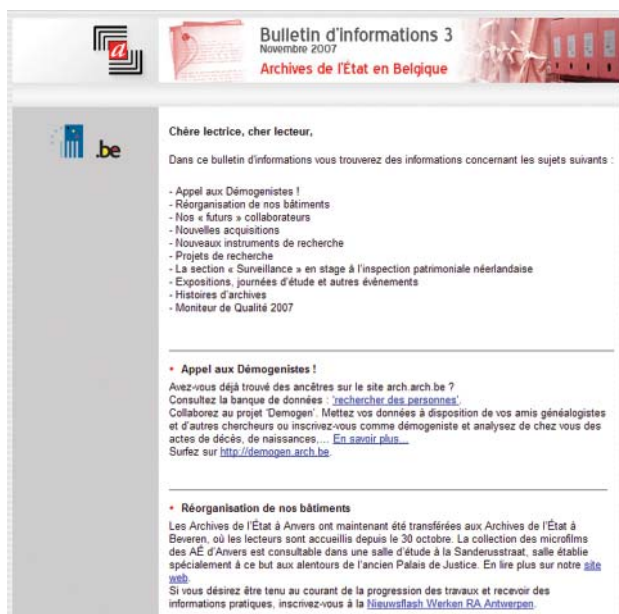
a

Bulletin d'informations 3
Novembre 2007
Archives de l'État en Belgique

.be

Chère lectrice, cher lecteur,

Dans ce bulletin d'informations vous trouverez des informations concernant les sujets suivants :

- Appel aux Démogenistes !
- Réorganisation de nos bâtiments
- Nos « futurs » collaborateurs
- Nouvelles acquisitions
- Nouveaux instruments de recherche
- Projets de recherche
- La section « Surveillance » en stage à l'inspection patrimoniale néerlandaise
- Expositions, journées d'étude et autres événements
- Histoires d'archives
- Moniteur de Qualité 2007

• Appel aux Démogenistes !

Avez-vous déjà trouvé des ancêtres sur le site arch.arch.be ?
Consultez la banque de données : 'rechercher des personnes'.
Collaborez au projet 'Demogen'. Mettez vos données à disposition de vos amis généalogistes et d'autres chercheurs ou inscrivez-vous comme démogeniste et analysez de chez vous des actes de décès, de naissances,… En savoir plus…
Surfez sur http://demogen.arch.be.

• Réorganisation de nos bâtiments

Les Archives de l'État à Anvers ont maintenant été transférées aux Archives de l'État à Beveren, où les lecteurs sont accueillis depuis le 30 octobre. La collection des microfilms des AÉ d'Anvers est consultable dans une salle d'étude à la Sanderusstraat, salle établie spécialement à ce but aux alentours de l'ancien Palais de Justice. En lire plus sur notre site web.
Si vous désirez être tenu au courant de la progression des travaux et recevoir des informations pratiques, inscrivez-vous à la Nieuwsflash Werken RA Antwerpen.